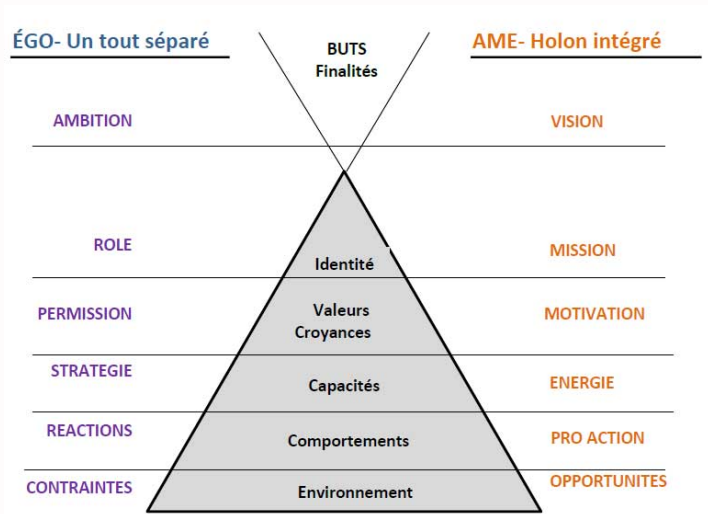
ÉGO- Un tout séparé

BUTS
Finalités

AME- Holon intégré

AMBITION

VISION

ROLE

Identité

MISSION

PERMISSION

Valeurs
Croyances

MOTIVATION

STRATEGIE

Capacités

ENERGIE

REACTIONS

Comportements

PRO ACTION

CONTRAINTES

Environnement

OPPORTUNITES